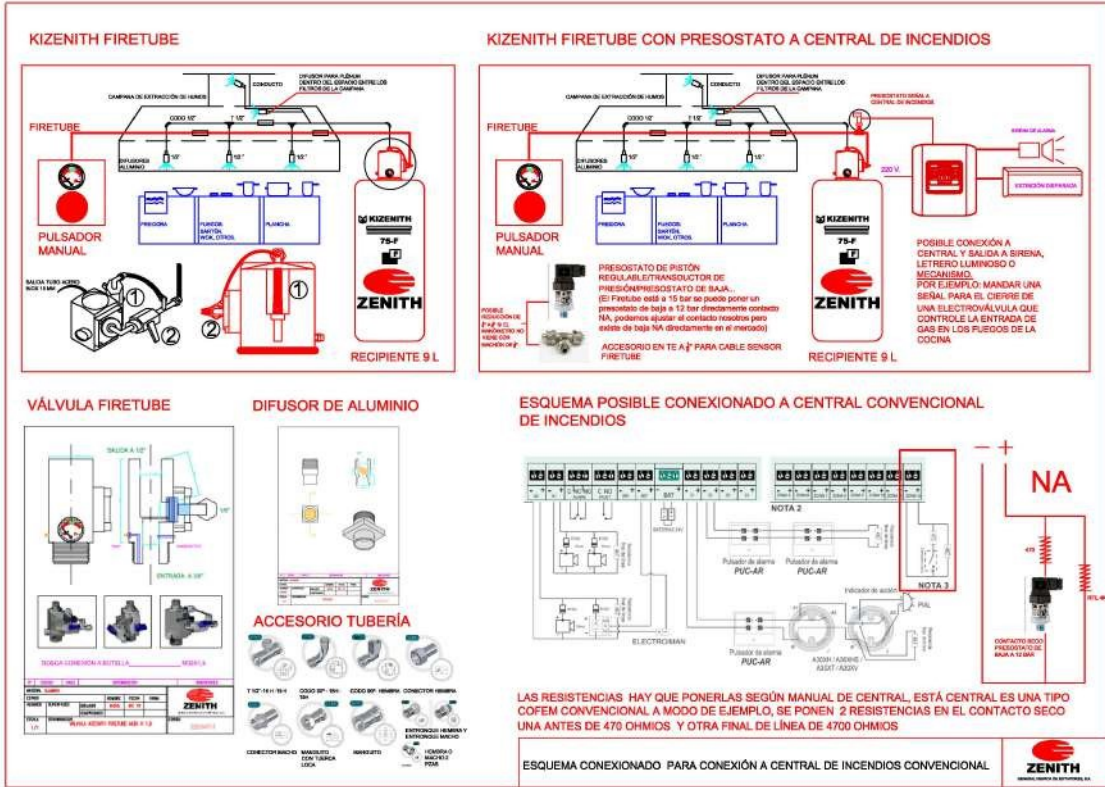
KIZENITH FIRETUBE

CONDUCTO
DIFUSOR PARA PLÉNUM DENTRO DEL ESPACIO ENTRE LOS FILTROS DE LA CAMPANA
CAMPANA DE EXTRACCIÓN DE HUMOS
FIRETUBE
CODO 1/2"
T 1/2"
DIFUSORES ALUMINIO
1/2"
1/2"
1/2"
FREIDORA
FUEGOS SARTÉN, WOK, OTROS
PLANCHA
PULSADOR MANUAL
SALIDA TUBO ACERO INOX 10 MM
KIZENITH
75-F
ZENITH
RECIPIENTE 9 L

KIZENITH FIRETUBE CON PRESOSTATO A CENTRAL DE INCENDIOS

DIFUSOR PARA PLÉNUM DENTRO DEL ESPACIO ENTRE LOS FILTROS DE LA CAMPANA
CAMPANA DE EXTRACCIÓN DE HUMOS
PRESOSTATO SEÑAL A CENTRAL DE INCENDIOS
FIRETUBE
CODO 1/2"
T 1/2"
DIFUSORES ALUMINIO
FREIDORA
FUEGOS SARTÉN, WOK, OTROS
PLANCHA
SIRENA DE ALARMA
220 V.
EXTINCIÓN DISPARADA
PULSADOR MANUAL
PRESOSTATO DE PISTÓN REGULABLE/TRANSDUCTOR DE PRESIÓN/PRESOSTATO DE BAJA...
(El Firetube está a 15 bar se puede poner un presostato de baja a 12 bar directamente contacto NA, podemos ajustar el contacto nosotros pero existe de baja NA directamente en el mercado)
POSIBLE REDUCCIÓN DE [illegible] MANÓMETRO NO VIENE CON MACHO DE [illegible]
ACCESORIO EN TE A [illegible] PARA CABLE SENSOR FIRETUBE
KIZENITH
75-F
ZENITH
RECIPIENTE 9 L
POSIBLE CONEXIÓN A CENTRAL Y SALIDA A SIRENA, LETRERO LUMINOSO O MECANISMO.
POR EJEMPLO: MANDAR UNA SEÑAL PARA EL CIERRE DE UNA ELECTROVÁLVULA QUE CONTROLE LA ENTRADA DE GAS EN LOS FUEGOS DE LA COCINA

VÁLVULA FIRETUBE
SALIDA A 1/2"
ENTRADA A 3/8"
ROSCA CONEXIÓN A BOTELLA
ZENITH
VALVULA KIZENITH FIRETUBE

DIFUSOR DE ALUMINIO
ZENITH

ACCESORIO TUBERÍA
T 1/2"-16 H 16-H
CODO 90° - 16H-16H
CODO 90° HEMBRA
CONECTOR HEMBRA
CONECTOR MACHO
MANGUITO CON TUERCA LOCA
MANGUITO
ENTRONQUE HEMBRA Y ENTRONQUE MACHO
HEMBRA O MACHO 2 PZAS.

ESQUEMA POSIBLE CONEXIONADO A CENTRAL CONVENCIONAL DE INCENDIOS
BAT
NOTA 2
Pulsador de alarma PUC-AR
Pulsador de alarma PUC-AR
NOTA 3
Indicador de acción
PIAL
ELECTROIMAN
Pulsador de alarma PUC-AR
A30XH / A30XHS A30XT / A30XV
− +
NA
470
4700
CONTACTO SECO PRESOSTATO DE BAJA A 12 BAR

LAS RESISTENCIAS HAY QUE PONERLAS SEGÚN MANUAL DE CENTRAL, ESTÁ CENTRAL ES UNA TIPO COFEM CONVENCIONAL A MODO DE EJEMPLO, SE PONEN 2 RESISTENCIAS EN EL CONTACTO SECO UNA ANTES DE 470 OHMIOS Y OTRA FINAL DE LÍNEA DE 4700 OHMIOS

ESQUEMA CONEXIONADO PARA CONEXIÓN A CENTRAL DE INCENDIOS CONVENCIONAL
ZENITH